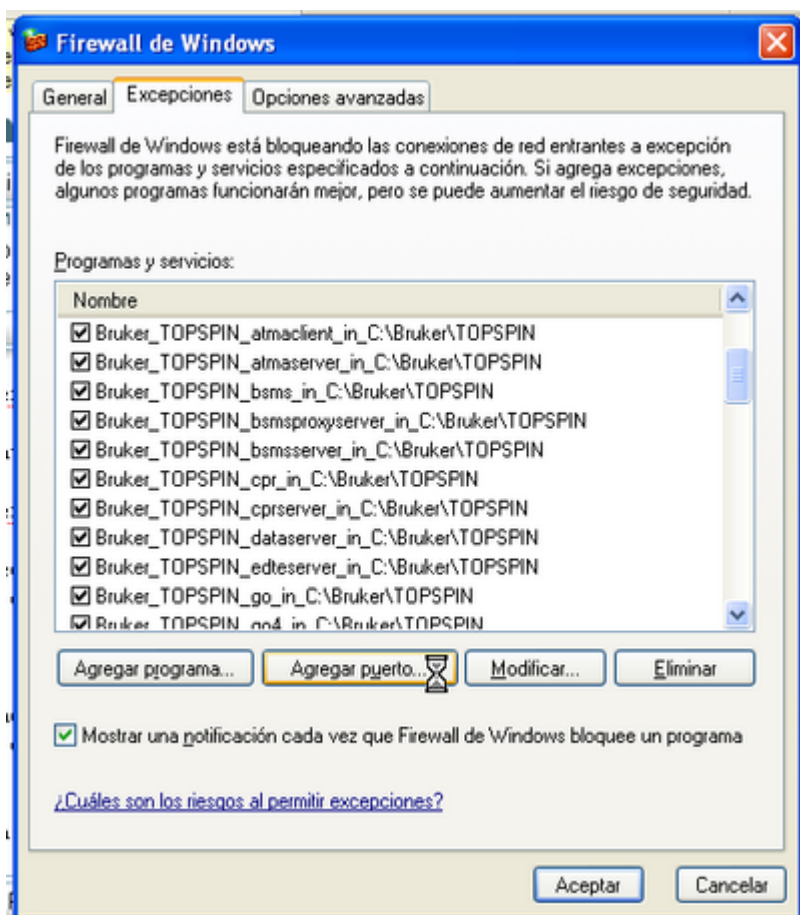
Firewall de Windows

General | Excepciones | Opciones avanzadas

Firewall de Windows está bloqueando las conexiones de red entrantes a excepción de los programas y servicios especificados a continuación. Si agrega excepciones, algunos programas funcionarán mejor, pero se puede aumentar el riesgo de seguridad.

Programas y servicios:

Nombre
Bruker_TOPSPIN_atmaclient_in_C:\Bruker\TOPSPIN
Bruker_TOPSPIN_atmaserver_in_C:\Bruker\TOPSPIN
Bruker_TOPSPIN_bsms_in_C:\Bruker\TOPSPIN
Bruker_TOPSPIN_bsmsproxyserver_in_C:\Bruker\TOPSPIN
Bruker_TOPSPIN_bsmsserver_in_C:\Bruker\TOPSPIN
Bruker_TOPSPIN_cpr_in_C:\Bruker\TOPSPIN
Bruker_TOPSPIN_cprserver_in_C:\Bruker\TOPSPIN
Bruker_TOPSPIN_dataserver_in_C:\Bruker\TOPSPIN
Bruker_TOPSPIN_edteserver_in_C:\Bruker\TOPSPIN
Bruker_TOPSPIN_go_in_C:\Bruker\TOPSPIN
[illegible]

Agregar programa... | Agregar puerto... | Modificar... | Eliminar

Mostrar una notificación cada vez que Firewall de Windows bloquee un programa

¿Cuáles son los riesgos al permitir excepciones?

Aceptar | Cancelar